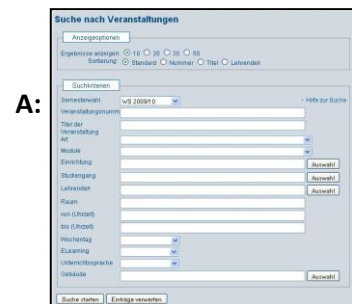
A:

Suche nach Veranstaltungen

Anzeigeoptionen

Ergebnisse anzeigen: 10 20 30 60
Sortierung: Standard Nummer Titel Lehrender

Suchkriterien

Semesterwahl WiSe 2009/10
Hilfe zur Suche
Veranstaltungsnummer
Titel der Veranstaltung
Art
Module
Einrichtung Auswahl
Studiengang Auswahl
Lehrender Auswahl
Raum
von (Uhrzeit)
bis (Uhrzeit)
Wochentag
ELearning
Unterrichtssprache
Gebäude Auswahl

Suche starten Einträge verwerfen